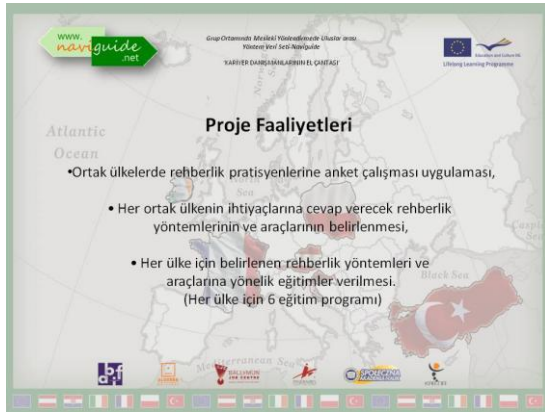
www. naviguide .net

Grup Ortamında Mesleki Yönlendirmede Uluslar arası Yöntem Veri Seti-Naviguide

'KARİYER DANIŞMANLARININ EL ÇANTASI'

Lifelong Learning Programme

Atlantic Ocean

Proje Faaliyetleri

•Ortak ülkelerde rehberlik pratisyenlerine anket çalışması uygulaması,

• Her ortak ülkenin ihtiyaçlarına cevap verecek rehberlik yöntemlerinin ve araçlarının belirlenmesi,

• Her ülke için belirlenen rehberlik yöntemleri ve araçlarına yönelik eğitimler verilmesi. (Her ülke için 6 eğitim programı)

Black Sea

Mediterranean Sea

baf

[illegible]

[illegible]

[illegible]

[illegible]

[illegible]